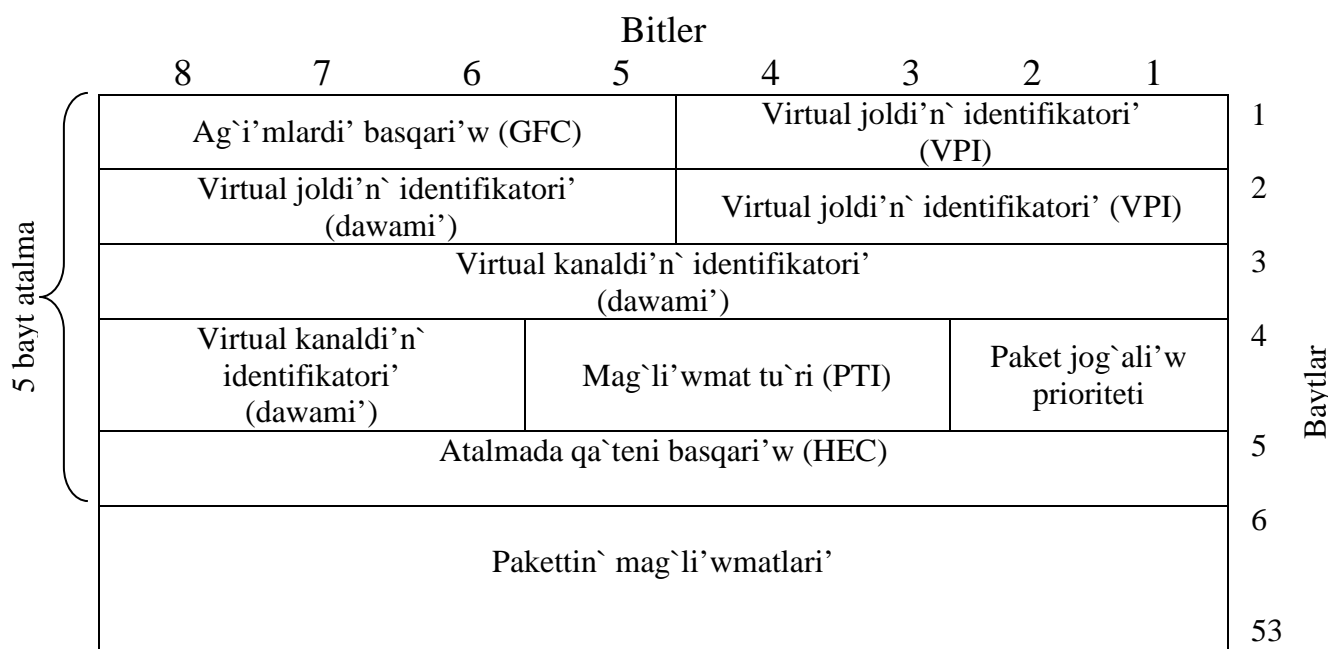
Bitler

8 7 6 5 4 3 2 1

5 bayt atalma

| Ag`i'mlardi' basqari'w (GFC) | Virtual joldi'n` identifikatori' (VPI) | 1 |
|---|---|---|
| Virtual joldi'n` identifikatori' (dawami') | Virtual joldi'n` identifikatori' (VPI) | 2 |

| Virtual kanaldi'n` identifikatori' (dawami') | | | 3 |
|---|---|---|---|
| Virtual kanaldi'n` identifikatori' (dawami') | Mag`li'wmat tu`ri (PTI) | Paket jog`ali'w prioriteti | 4 |
| Atalmada qa`teni basqari'w (HEC) | | | 5 |
| Pakettin` mag`li'wmatlari' | | | 6 |
| | | | 53 |

Baytlar